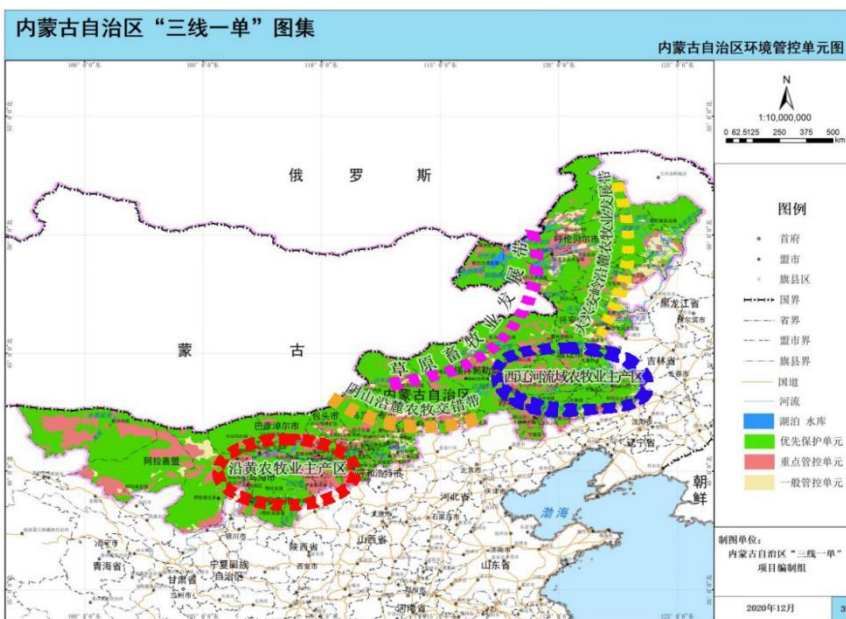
内蒙古自治区“三线一单”图集

内蒙古自治区环境管控单元图

N

1:10,000,000

0 62.5125 250 375 500 km

俄 罗 斯

蒙 古

草原畜牧业发展带

大兴安岭沿麓农牧业发展带

西辽河流域农牧业主产区

阴山沿麓农牧交错带

沿黄农牧业主产区

内蒙古自治区

黑龙江省

吉林省

渤海

朝鲜

河北省

山西省

陕西省

宁夏回族自治区

甘肃省

青海省

山东省

阿拉善盟

巴彦淖尔市

图例

首府

盟市

旗县区

国界

省界

盟市界

旗县界

国道

河流

湖泊 水库

优先保护单元

重点管控单元

一般管控单元

制图单位：

内蒙古自治区“三线一单”项目编制组

2020年12月

3